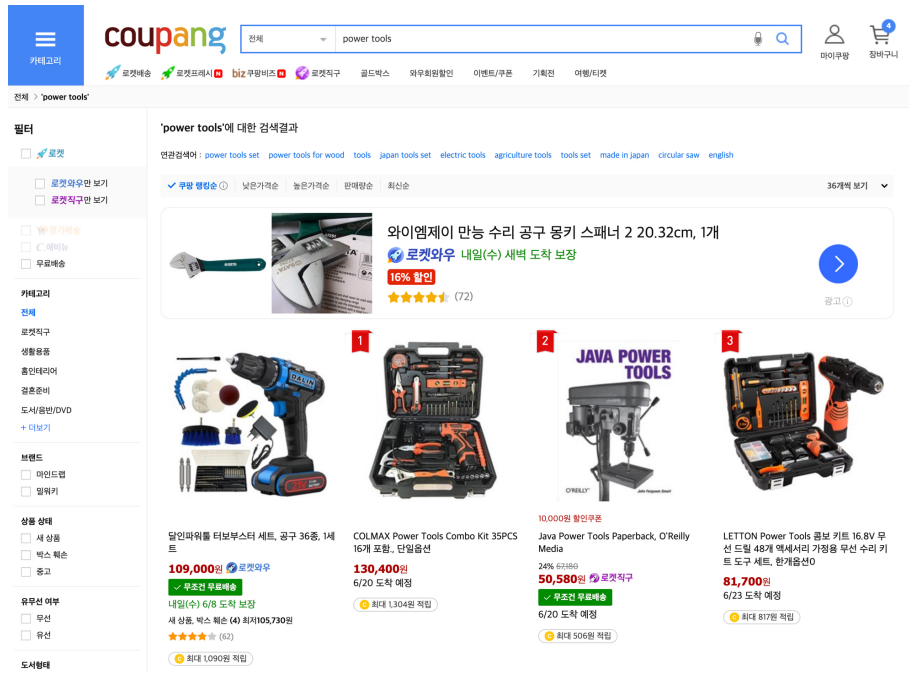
카테고리

coupang

전체

power tools

마이쿠팡

4

장바구니

로켓배송 로켓프레시 biz 쿠팡비즈 로켓직구 골드박스 와우회원할인 이벤트/쿠폰 기획전 여행/티켓

전체 > 'power tools'

필터

로켓

로켓와우만 보기

로켓직구만 보기

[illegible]

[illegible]

무료배송

카테고리

전체

로켓직구

생활용품

홈인테리어

결혼준비

도서/음반/DVD

+ 더보기

브랜드

마인드랩

밀워키

상품 상태

새 상품

박스 훼손

중고

유무선 여부

무선

유선

도서형태

'power tools'에 대한 검색결과

연관검색어 : power tools set power tools for wood tools japan tools set electric tools agriculture tools tools set made in japan circular saw english

✓ 쿠팡 랭킹순 ⓘ 낮은가격순 높은가격순 판매량순 최신순

36개씩 보기

와이엠제이 만능 수리 공구 몽키 스패너 2 20.32cm, 1개

로켓와우 내일(수) 새벽 도착 보장

16% 할인

(72)

광고ⓘ

1

2

3

JAVA POWER TOOLS

달인파워툴 터보부스터 세트, 공구 36종, 1세트

109,000원 로켓와우

✓ 무조건 무료배송

내일(수) 6/8 도착 보장

새 상품, 박스 훼손 (4) 최저105,730원

(62)

최대 1,090원 적립

COLMAX Power Tools Combo Kit 35PCS 16개 포함., 단일옵션

130,400원

6/20 도착 예정

최대 1,304원 적립

10,000원 할인쿠폰

Java Power Tools Paperback, O'Reilly Media

24% 67,180

50,580원 로켓직구

✓ 무조건 무료배송

6/20 도착 예정

최대 506원 적립

LETTON Power Tools 콤보 키트 16.8V 무선 드릴 48개 액세서리 가정용 무선 수리 키트 도구 세트, 한개옵션0

81,700원

6/23 도착 예정

최대 817원 적립